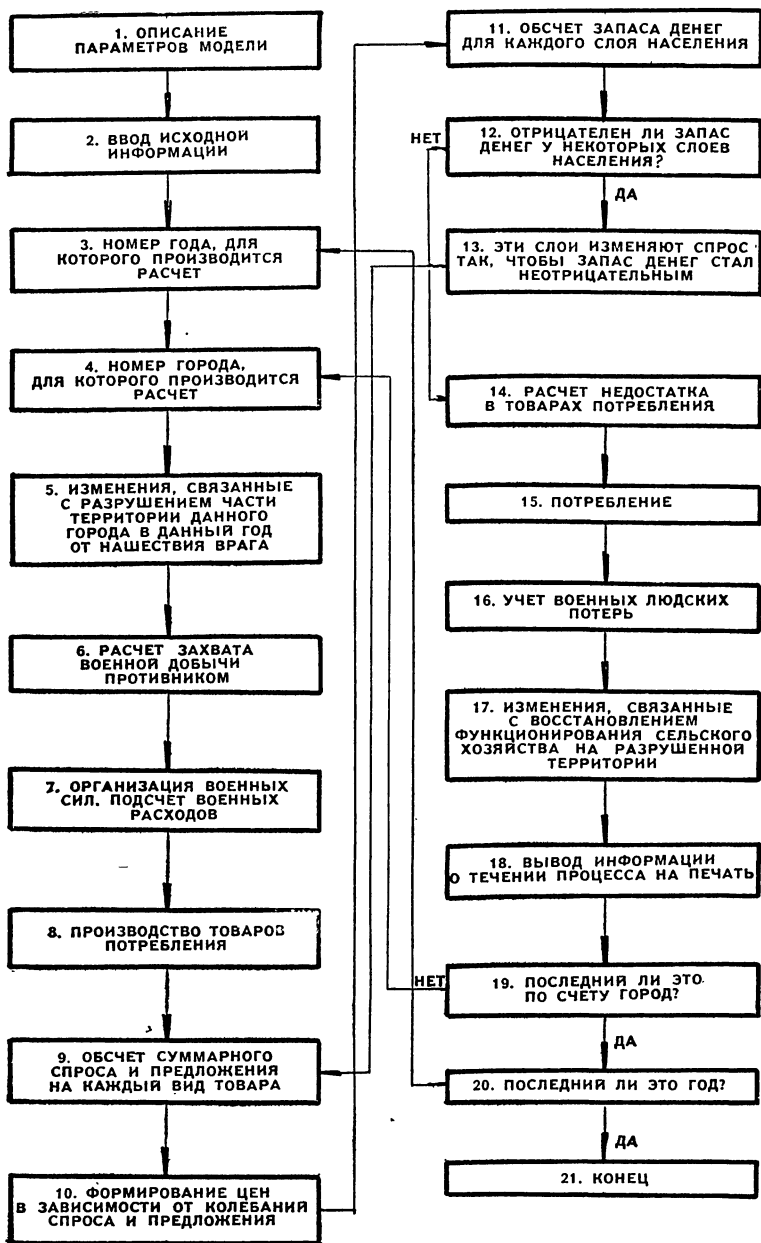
1. ОПИСАНИЕ ПАРАМЕТРОВ МОДЕЛИ

2. ВВОД ИСХОДНОЙ ИНФОРМАЦИИ

3. НОМЕР ГОДА, ДЛЯ КОТОРОГО ПРОИЗВОДИТСЯ РАСЧЕТ

4. НОМЕР ГОРОДА, ДЛЯ КОТОРОГО ПРОИЗВОДИТСЯ РАСЧЕТ

5. ИЗМЕНЕНИЯ, СВЯЗАННЫЕ С РАЗРУШЕНИЕМ ЧАСТИ ТЕРРИТОРИИ ДАННОГО ГОРОДА В ДАННЫЙ ГОД ОТ НАШЕСТВИЯ ВРАГА

6. РАСЧЕТ ЗАХВАТА ВОЕННОЙ ДОБЫЧИ ПРОТИВНИКОМ

7. ОРГАНИЗАЦИЯ ВОЕННЫХ СИЛ. ПОДСЧЕТ ВОЕННЫХ РАСХОДОВ

8. ПРОИЗВОДСТВО ТОВАРОВ ПОТРЕБЛЕНИЯ

9. ОБСЧЕТ СУММАРНОГО СПРОСА И ПРЕДЛОЖЕНИЯ НА КАЖДЫЙ ВИД ТОВАРА

10. ФОРМИРОВАНИЕ ЦЕН В ЗАВИСИМОСТИ ОТ КОЛЕБАНИЙ СПРОСА И ПРЕДЛОЖЕНИЯ

11. ОБСЧЕТ ЗАПАСА ДЕНЕГ ДЛЯ КАЖДОГО СЛОЯ НАСЕЛЕНИЯ

НЕТ

12. ОТРИЦАТЕЛЕН ЛИ ЗАПАС ДЕНЕГ У НЕКОТОРЫХ СЛОЕВ НАСЕЛЕНИЯ?

ДА

13. ЭТИ СЛОИ ИЗМЕНЯЮТ СПРОС ТАК, ЧТОБЫ ЗАПАС ДЕНЕГ СТАЛ НЕОТРИЦАТЕЛЬНЫМ

14. РАСЧЕТ НЕДОСТАТКА В ТОВАРАХ ПОТРЕБЛЕНИЯ

15. ПОТРЕБЛЕНИЕ

16. УЧЕТ ВОЕННЫХ ЛЮДСКИХ ПОТЕРЬ

17. ИЗМЕНЕНИЯ, СВЯЗАННЫЕ С ВОССТАНОВЛЕНИЕМ ФУНКЦИОНИРОВАНИЯ СЕЛЬСКОГО ХОЗЯЙСТВА НА РАЗРУШЕННОЙ ТЕРРИТОРИИ

18. ВЫВОД ИНФОРМАЦИИ О ТЕЧЕНИИ ПРОЦЕССА НА ПЕЧАТЬ

НЕТ

19. ПОСЛЕДНИЙ ЛИ ЭТО ПО СЧЕТУ ГОРОД?

ДА

20. ПОСЛЕДНИЙ ЛИ ЭТО ГОД?

ДА

21. КОНЕЦ